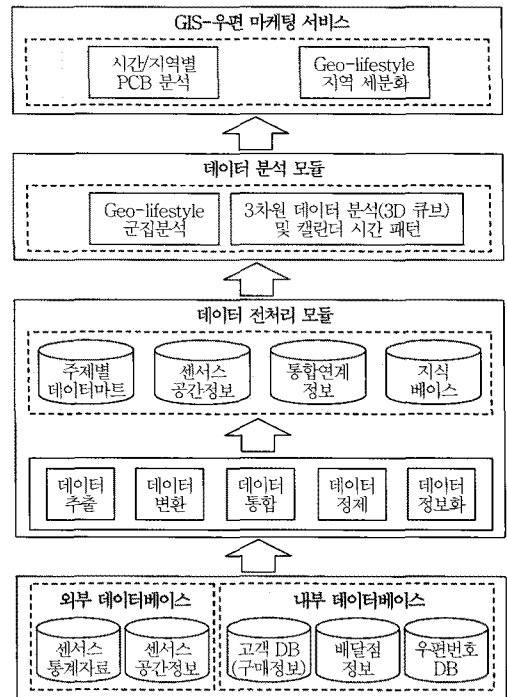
GIS-우편 마케팅 서비스

시간/지역별 PCB 분석

Geo-lifestyle 지역 세분화

데이터 분석 모듈

Geo-lifestyle 군집분석

3차원 데이터 분석(3D 큐브) 및 캘린더 시간 패턴

데이터 전처리 모듈

주제별 데이터마트

센서스 공간정보

통합연계 정보

지식 베이스

데이터 추출

데이터 변환

데이터 통합

데이터 정제

데이터 정보화

외부 데이터베이스

센서스 통계자료

센서스 공간정보

내부 데이터베이스

고객 DB (구매정보)

배달점 정보

우편번호 DB